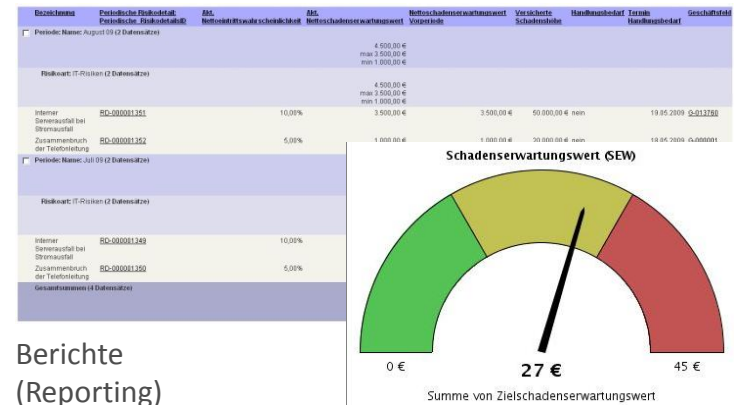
| Bezeichnung | Periodische Risikodetail: Periodische RisikodetailsID | Akt. Nettoeintrittswahrscheinlichkeit | Akt. Nettoschadenserwartungswert | Nettoschadenserwartungswert Vorperiode | Versicherte Schadenshöhe | Handlungsbedarf | Termin Handlungsbedarf | Geschäftsfeld |
|---|---|---|---|---|---|---|---|---|
| Periode: Name: August 09 (2 Datensätze) | | | | | | | | |
| | | | 4.500,00 € max 3.500,00 € min 1.000,00 € | | | | | |
| Risikoart: IT-Risiken (2 Datensätze) | | | | | | | | |
| | | | 4.500,00 € max 3.500,00 € min 1.000,00 € | | | | | |
| Interner Serverausfall bei Stromausfall | RD-000081351 | 10,00% | 3.500,00 € | 3.500,00 € | 50.000,00 € | nein | 19.05.2009 | G-013760 |
| Zusammenbruch der Telefonleitung | RD-000081352 | 5,00% | 1.000,00 € | 1.000,00 € | 20.000,00 € | nein | 19.05.2009 | G-000001 |
| Periode: Name: Juli 09 (2 Datensätze) | | | | | | | | |
| Risikoart: IT-Risiken (2 Datensätze) | | | | | | | | |
| Interner Serverausfall bei Stromausfall | RD-000081349 | 10,00% | | | | | | |
| Zusammenbruch der Telefonleitung | RD-000081350 | 5,00% | | | | | | |
| Gesamtsummen (4 Datensätze) | | | | | | | | |

Schadenserwartungswert (SEW)

0 €

27 €

45 €

Summe von Zielschadenserwartungswert

Berichte (Reporting)